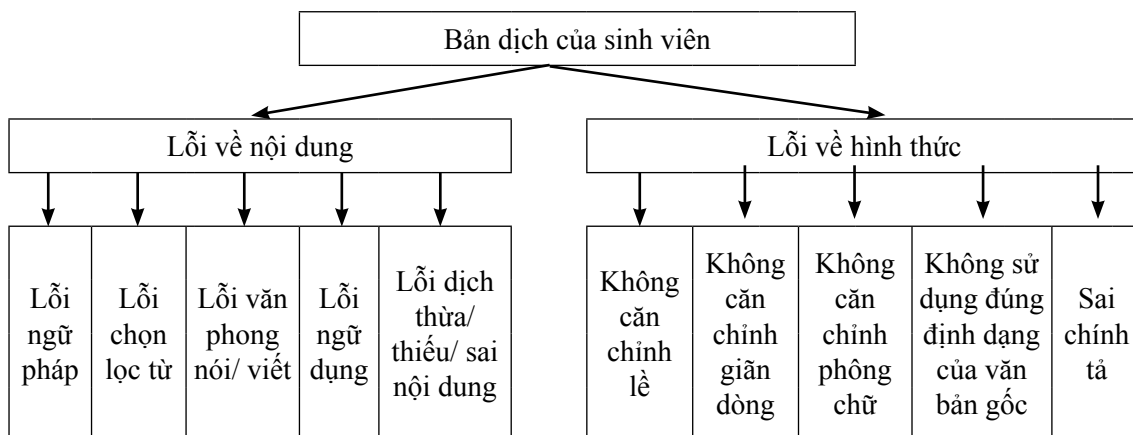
Bản dịch của sinh viên

Lỗi về nội dung

Lỗi ngữ pháp

Lỗi chọn lọc từ

Lỗi văn phong nói/ viết

Lỗi ngữ dụng

Lỗi dịch thừa/ thiếu/ sai nội dung

Lỗi về hình thức

Không căn chỉnh lề

Không căn chỉnh giãn dòng

Không căn chỉnh phông chữ

Không sử dụng đúng định dạng của văn bản gốc

Sai chính tả